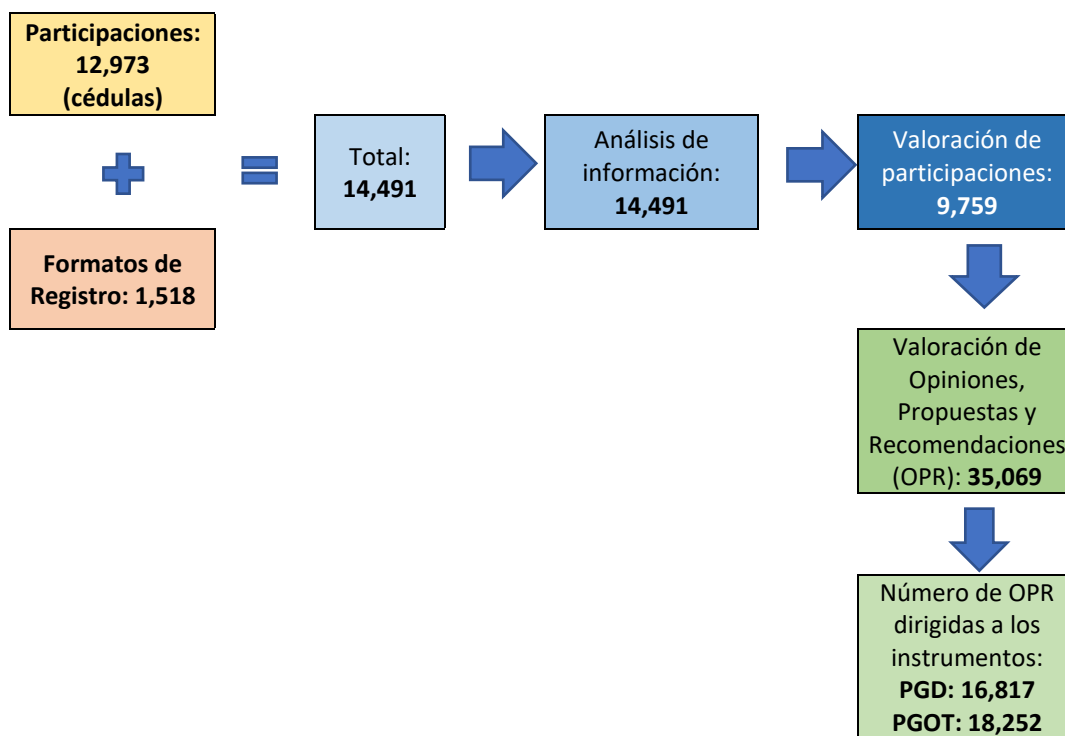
Participaciones: 12,973 (cédulas)

Formatos de Registro: 1,518

Total: 14,491

Análisis de información: 14,491

Valoración de participaciones: 9,759

Valoración de Opiniones, Propuestas y Recomendaciones (OPR): 35,069

Número de OPR dirigidas a los instrumentos: PGD: 16,817 PGOT: 18,252